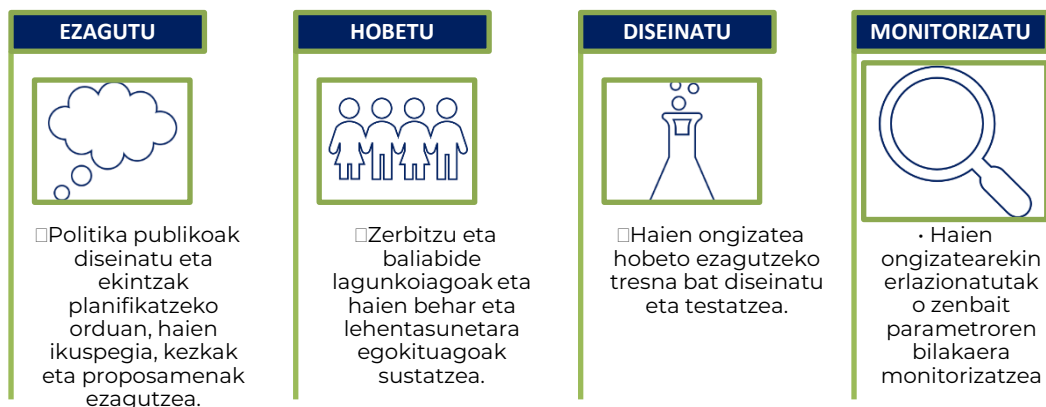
EZAGUTU

Politika publikoak diseinatu eta ekintzak planifikatzeko orduan, haien ikuspegia, kezkak eta proposamenak ezagutzea.

HOBETU

Zerbitzu eta baliabide lagunkoiagoak eta haien behar eta lehentasunetara egokituagoak sustatzea.

DISEINATU

Haien ongizatea hobeto ezagutzeko tresna bat diseinatu eta testatzea.

MONITORIZATU

• Haien ongizatearekin erlazionatutako zenbait parametroren bilakaera monitorizatzea